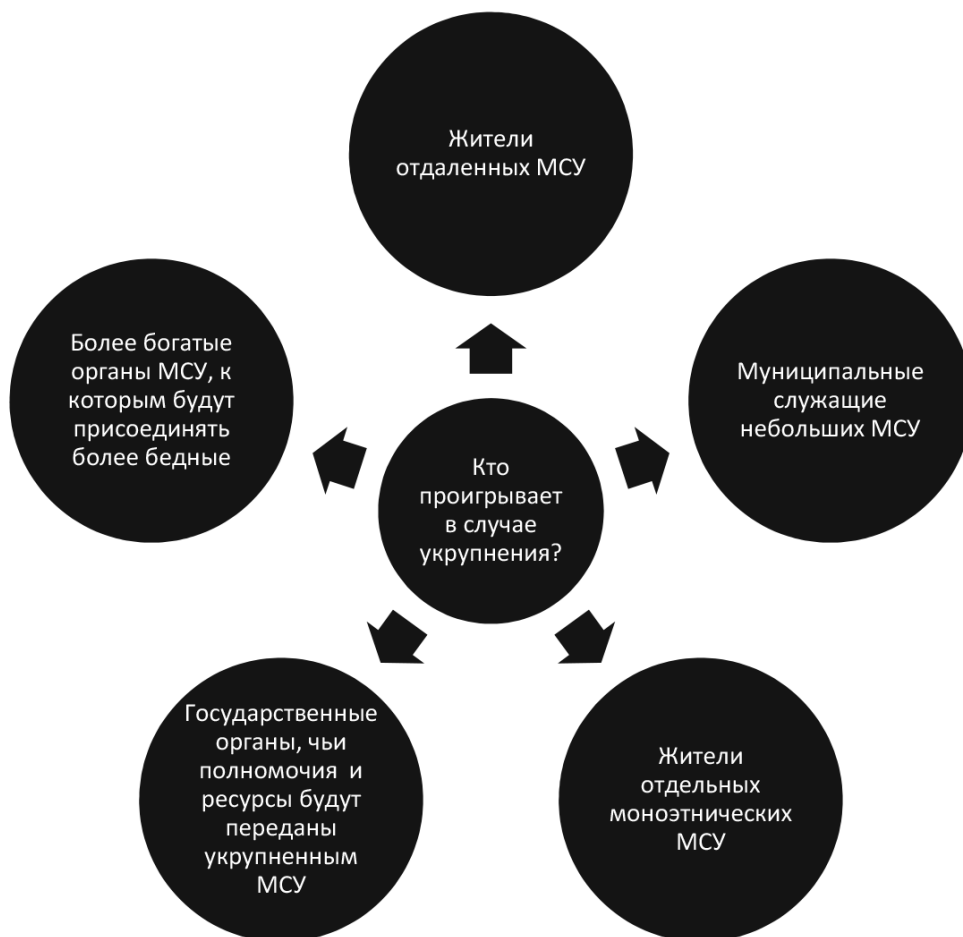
Кто проигрывает в случае укрупнения?

Жители отдаленных МСУ

Муниципальные служащие небольших МСУ

Жители отдельных моноэтнических МСУ

Государственные органы, чьи полномочия и ресурсы будут переданы укрупненным МСУ

Более богатые органы МСУ, к которым будут присоединять более бедные